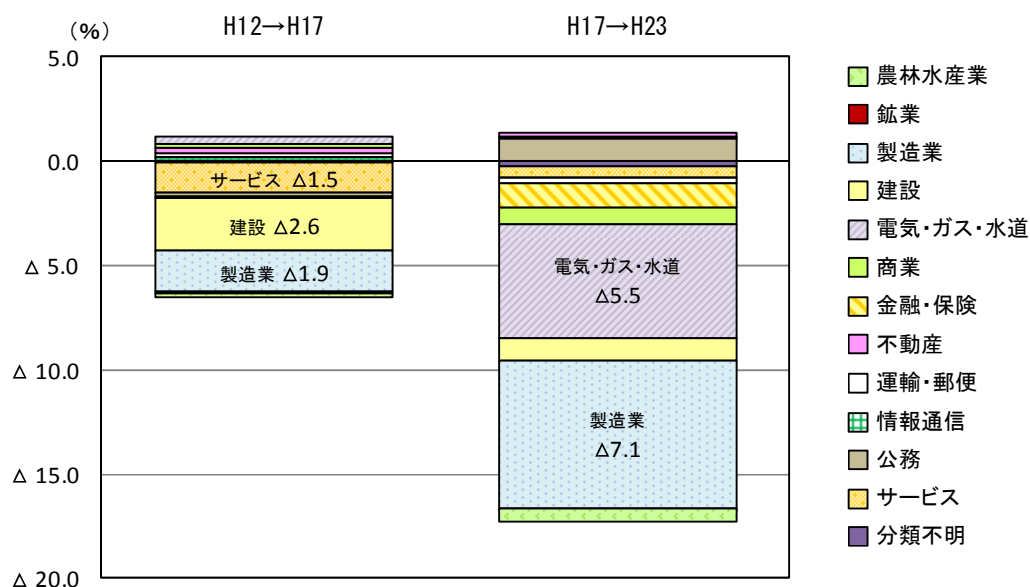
（%）

H12→H17

H17→H23

5.0

0.0

△ 5.0

△ 10.0

△ 15.0

△ 20.0

サービス △1.5

建設 △2.6

製造業 △1.9

電気・ガス・水道
△5.5

製造業
△7.1

農林水産業
鉱業
製造業
建設
電気・ガス・水道
商業
金融・保険
不動産
運輸・郵便
情報通信
公務
サービス
分類不明